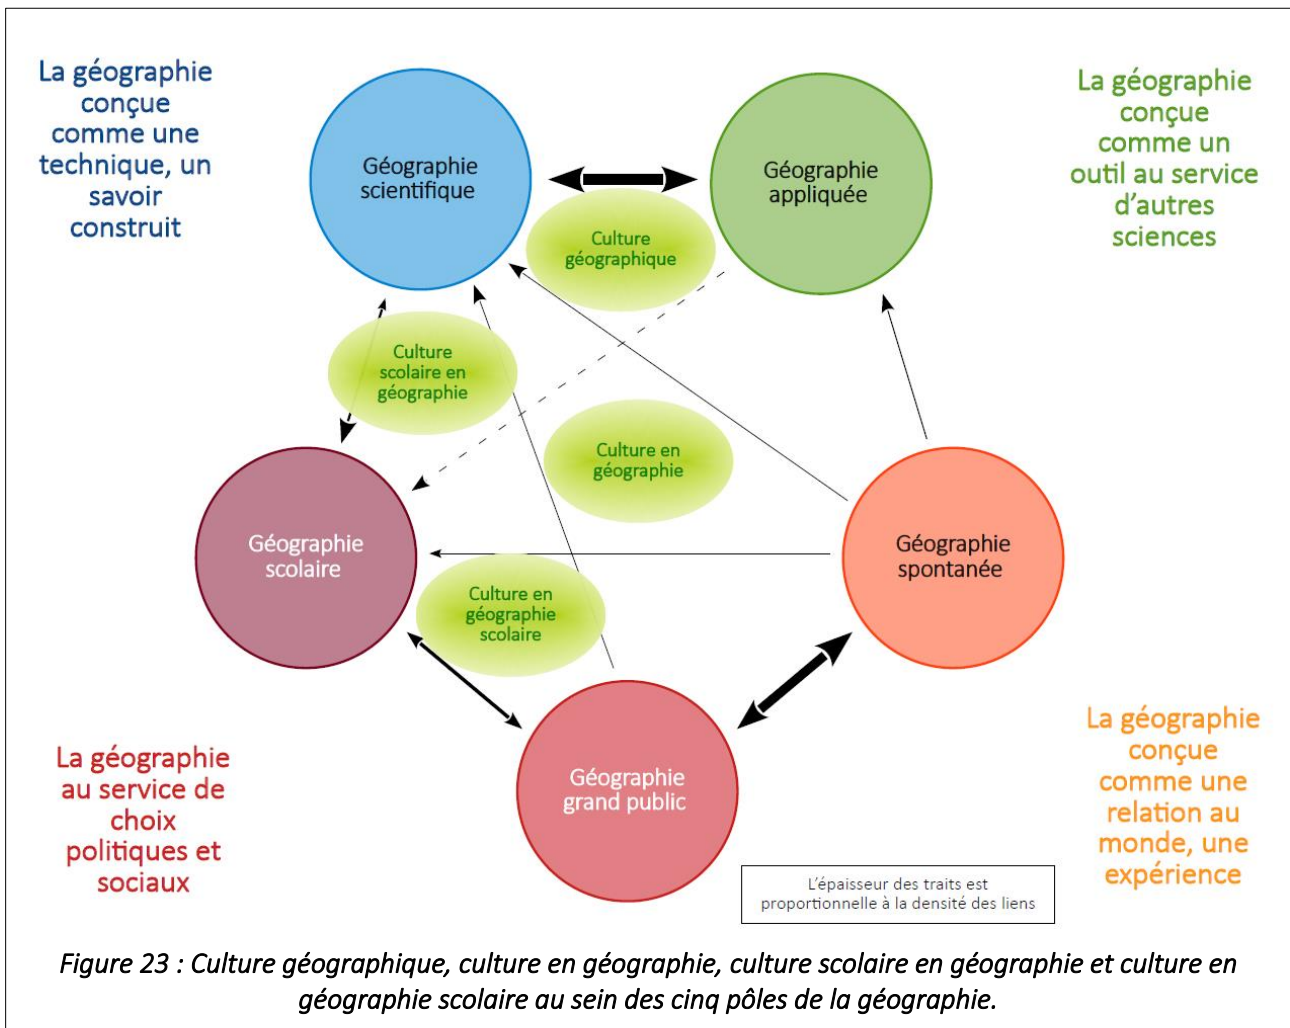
La géographie conçue comme une technique, un savoir construit

Géographie scientifique

Géographie appliquée

La géographie conçue comme un outil au service d'autres sciences

Culture géographique

Culture scolaire en géographie

Culture en géographie

Géographie scolaire

Géographie spontanée

Culture en géographie scolaire

Géographie grand public

La géographie au service de choix politiques et sociaux

La géographie conçue comme une relation au monde, une expérience

L'épaisseur des traits est proportionnelle à la densité des liens

Figure 23 : Culture géographique, culture en géographie, culture scolaire en géographie et culture en géographie scolaire au sein des cinq pôles de la géographie.